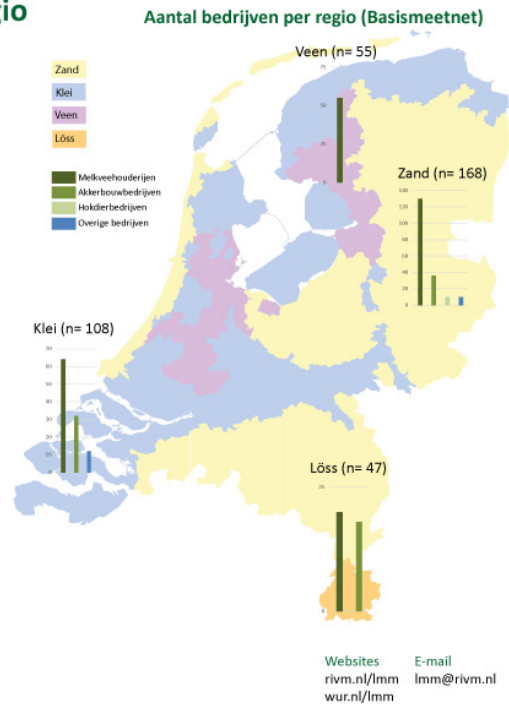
gio

Aantal bedrijven per regio (Basismeetnet)

Veen (n= 55)

Zand
Klei
Veen
Löss

Melkveehouderijen
Akkerbouwbedrijven
Hokdierbedrijven
Overige bedrijven

75
50
25
0

Zand (n= 168)

140
120
100
80
60
40
20
0

Klei (n= 108)

70
60
50
40
30
20
10
0

Löss (n= 47)

25
0

Websites
rivm.nl/lmm
wur.nl/lmm

E-mail
lmm@rivm.nl